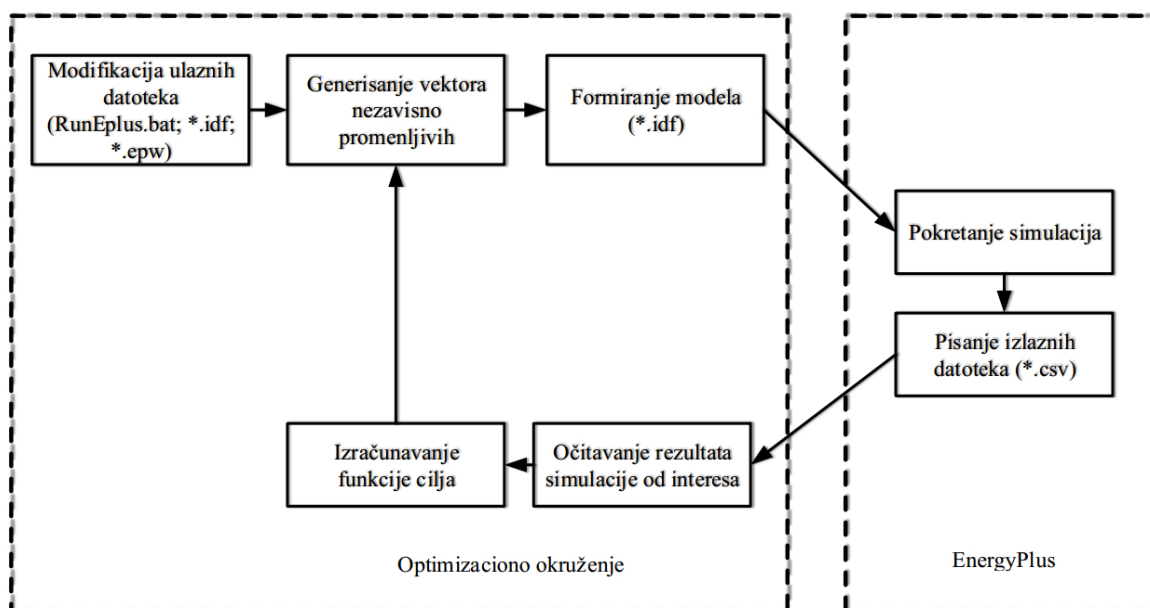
Modifikacija ulaznih datoteka (RunEplus.bat; *.idf; *.epw)

Generisanje vektora nezavisno promenljivih

Formiranje modela (*.idf)

Pokretanje simulacija

Pisanje izlaznih datoteka (*.csv)

Očitavanje rezultata simulacije od interesa

Izračunavanje funkcije cilja

Optimizaciono okruženje

EnergyPlus